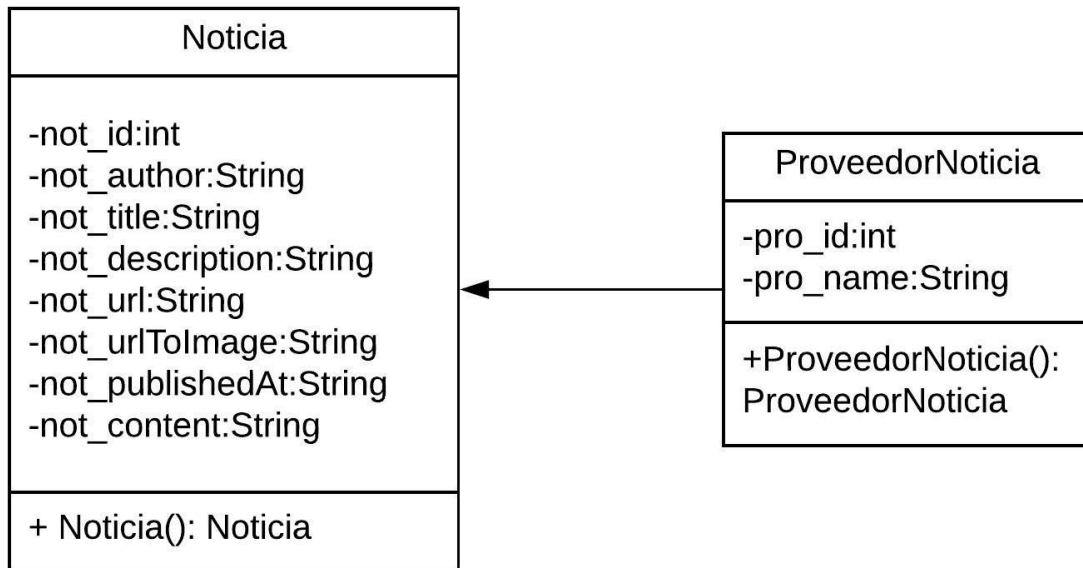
Noticia

-not_id:int
-not_author:String
-not_title:String
-not_description:String
-not_url:String
-not_urlToImage:String
-not_publishedAt:String
-not_content:String

+ Noticia(): Noticia

ProveedorNoticia

-pro_id:int
-pro_name:String

+ProveedorNoticia(): ProveedorNoticia